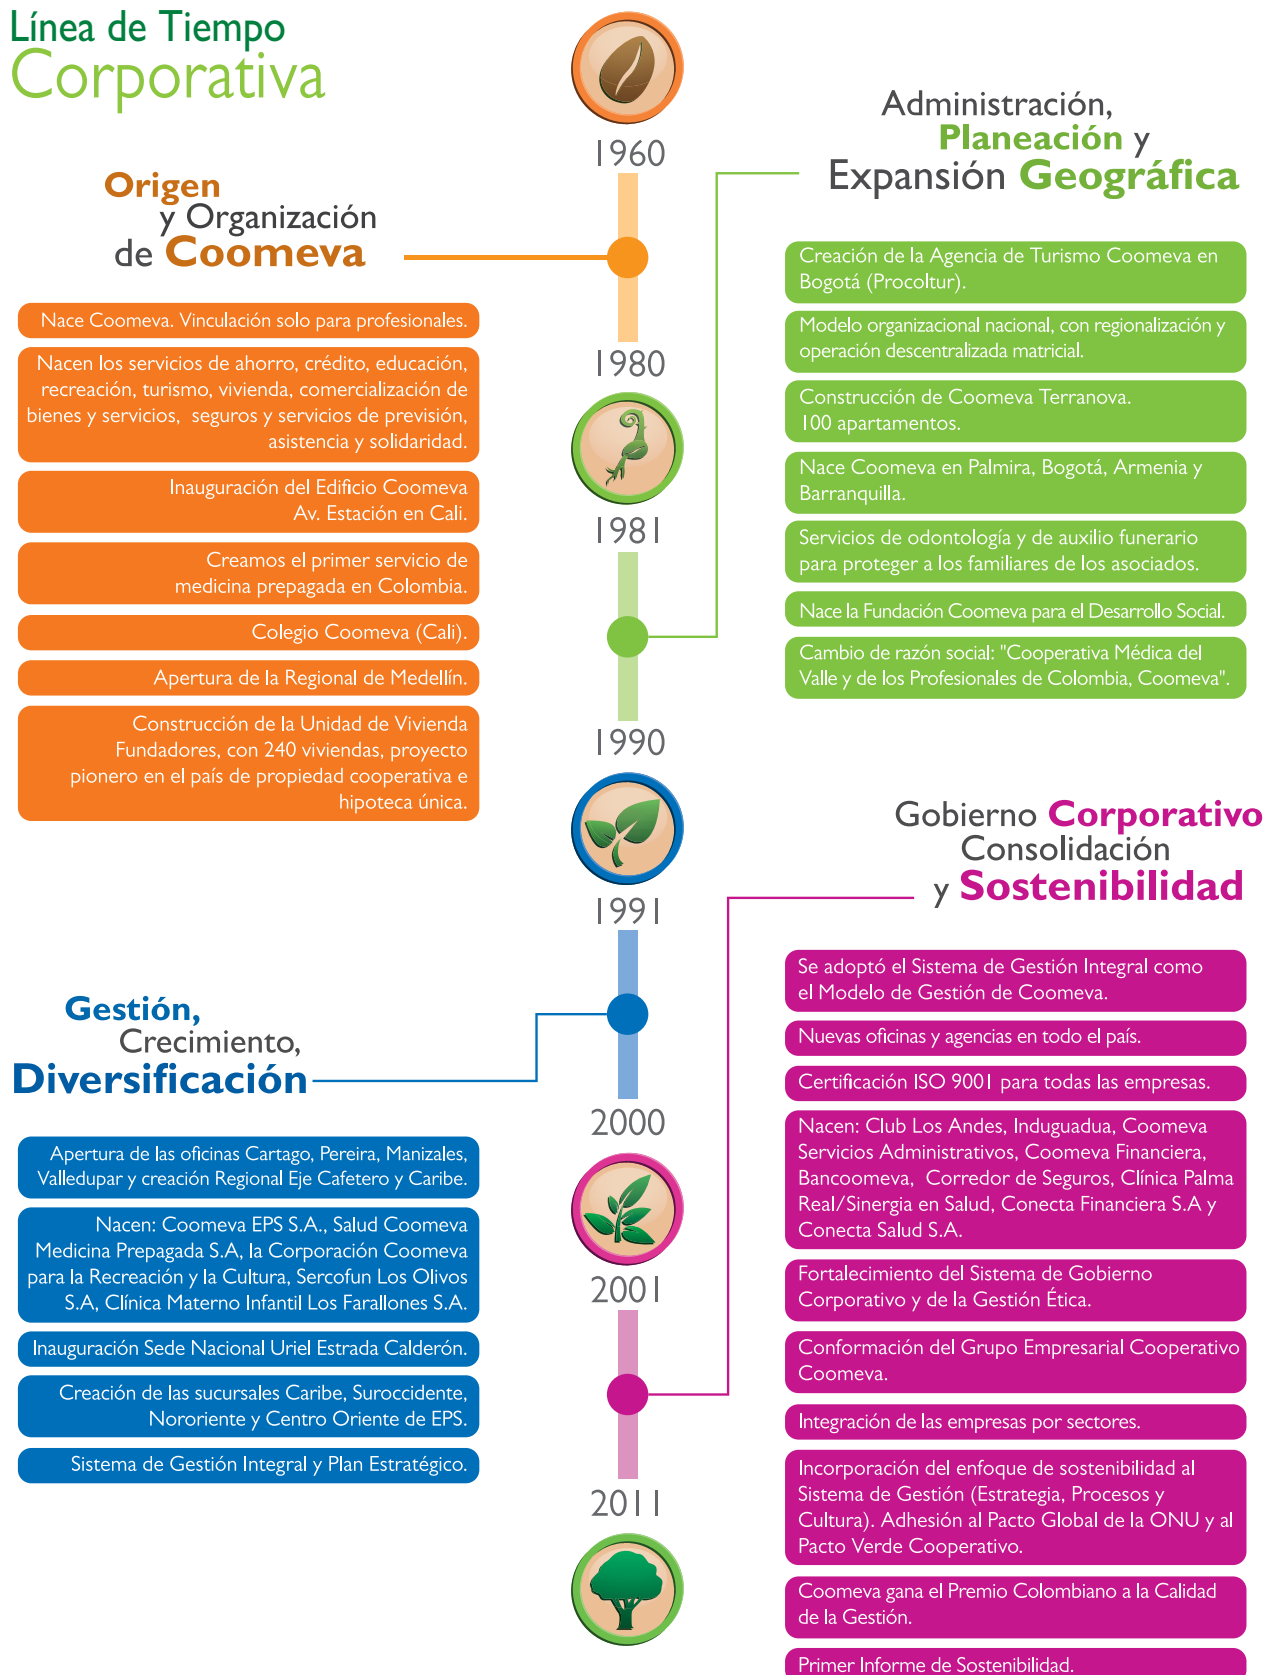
Línea de Tiempo
Corporativa

1960

Origen
y Organización
de Coomeva

Nace Coomeva. Vinculación solo para profesionales.

Nacen los servicios de ahorro, crédito, educación, recreación, turismo, vivienda, comercialización de bienes y servicios, seguros y servicios de previsión, asistencia y solidaridad.

Inauguración del Edificio Coomeva Av. Estación en Cali.

Creamos el primer servicio de medicina prepagada en Colombia.

Colegio Coomeva (Cali).

Apertura de la Regional de Medellín.

Construcción de la Unidad de Vivienda Fundadores, con 240 viviendas, proyecto pionero en el país de propiedad cooperativa e hipoteca única.

1980

1981

Administración,
Planeación y
Expansión Geográfica

Creación de la Agencia de Turismo Coomeva en Bogotá (Procoltur).

Modelo organizacional nacional, con regionalización y operación descentralizada matricial.

Construcción de Coomeva Terranova. 100 apartamentos.

Nace Coomeva en Palmira, Bogotá, Armenia y Barranquilla.

Servicios de odontología y de auxilio funerario para proteger a los familiares de los asociados.

Nace la Fundación Coomeva para el Desarrollo Social.

Cambio de razón social: "Cooperativa Médica del Valle y de los Profesionales de Colombia, Coomeva".

1990

1991

Gestión,
Crecimiento,
Diversificación

Apertura de las oficinas Cartago, Pereira, Manizales, Valledupar y creación Regional Eje Cafetero y Caribe.

Nacen: Coomeva EPS S.A., Salud Coomeva Medicina Prepagada S.A, la Corporación Coomeva para la Recreación y la Cultura, Sercofun Los Olivos S.A, Clínica Materno Infantil Los Farallones S.A.

Inauguración Sede Nacional Uriel Estrada Calderón.

Creación de las sucursales Caribe, Suroccidente, Nororiente y Centro Oriente de EPS.

Sistema de Gestión Integral y Plan Estratégico.

2000

2001

Gobierno Corporativo
Consolidación
y Sostenibilidad

Se adoptó el Sistema de Gestión Integral como el Modelo de Gestión de Coomeva.

Nuevas oficinas y agencias en todo el país.

Certificación ISO 9001 para todas las empresas.

Nacen: Club Los Andes, Induguadua, Coomeva Servicios Administrativos, Coomeva Financiera, Bancoomeva, Corredor de Seguros, Clínica Palma Real/Sinergia en Salud, Conecta Financiera S.A y Conecta Salud S.A.

Fortalecimiento del Sistema de Gobierno Corporativo y de la Gestión Ética.

Conformación del Grupo Empresarial Cooperativo Coomeva.

Integración de las empresas por sectores.

Incorporación del enfoque de sostenibilidad al Sistema de Gestión (Estrategia, Procesos y Cultura). Adhesión al Pacto Global de la ONU y al Pacto Verde Cooperativo.

Coomeva gana el Premio Colombiano a la Calidad de la Gestión.

Primer Informe de Sostenibilidad.

2011